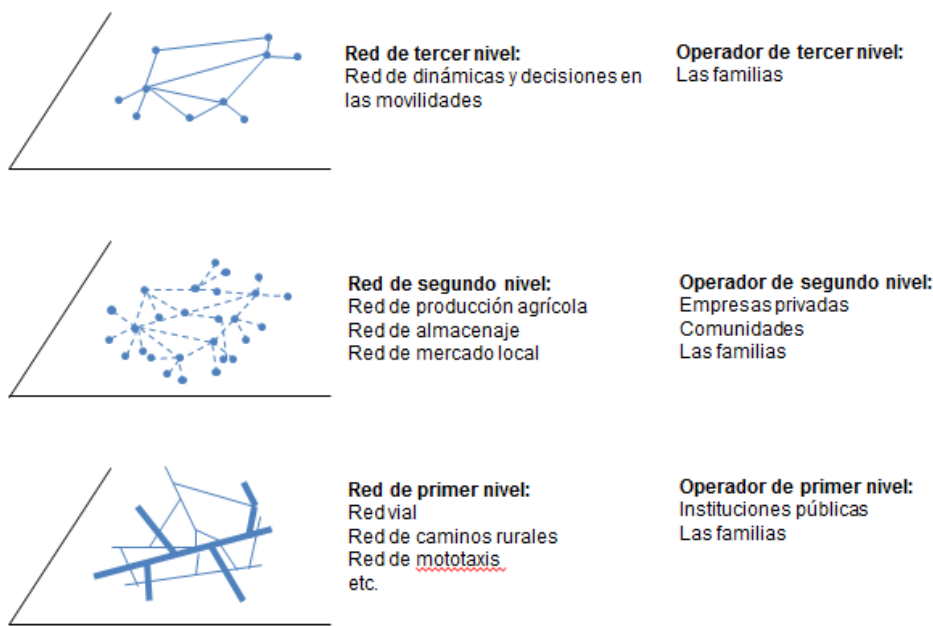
Red de tercer nivel:
Red de dinámicas y decisiones en las movilidades

Operador de tercer nivel:
Las familias

Red de segundo nivel:
Red de producción agrícola
Red de almacenaje
Red de mercado local

Operador de segundo nivel:
Empresas privadas
Comunidades
Las familias

Red de primer nivel:
Red vial
Red de caminos rurales
Red de mototaxis
etc.

Operador de primer nivel:
Instituciones públicas
Las familias